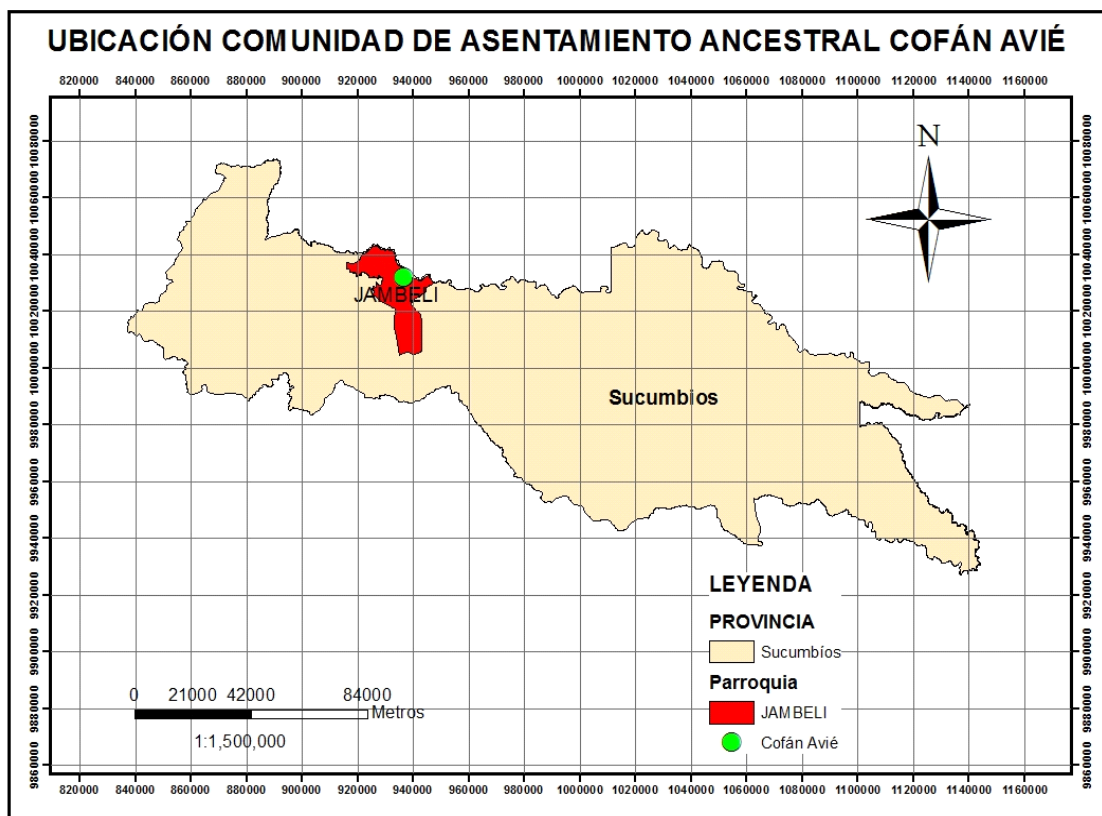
UBICACIÓN COMUNIDAD DE ASENTAMIENTO ANCESTRAL COFÁN AVIÉ

820000 840000 860000 880000 900000 920000 940000 960000 980000 1000000 1020000 1040000 1060000 1080000 1100000 1120000 1140000 1160000

10080000 10060000 10040000 10020000 10000000 9980000 9960000 9940000 9920000 9900000 9880000 9860000

10080000 10060000 10040000 10020000 10000000 9980000 9960000 9940000 9920000 9900000 9880000 9860000

N

JAMBELI

Sucumbios

LEYENDA

PROVINCIA

Sucumbíos

Parroquia

JAMBELI

Cofán Avié

0 21000 42000 84000
Metros

1:1,500,000

820000 840000 860000 880000 900000 920000 940000 960000 980000 1000000 1020000 1040000 1060000 1080000 1100000 1120000 1140000 1160000